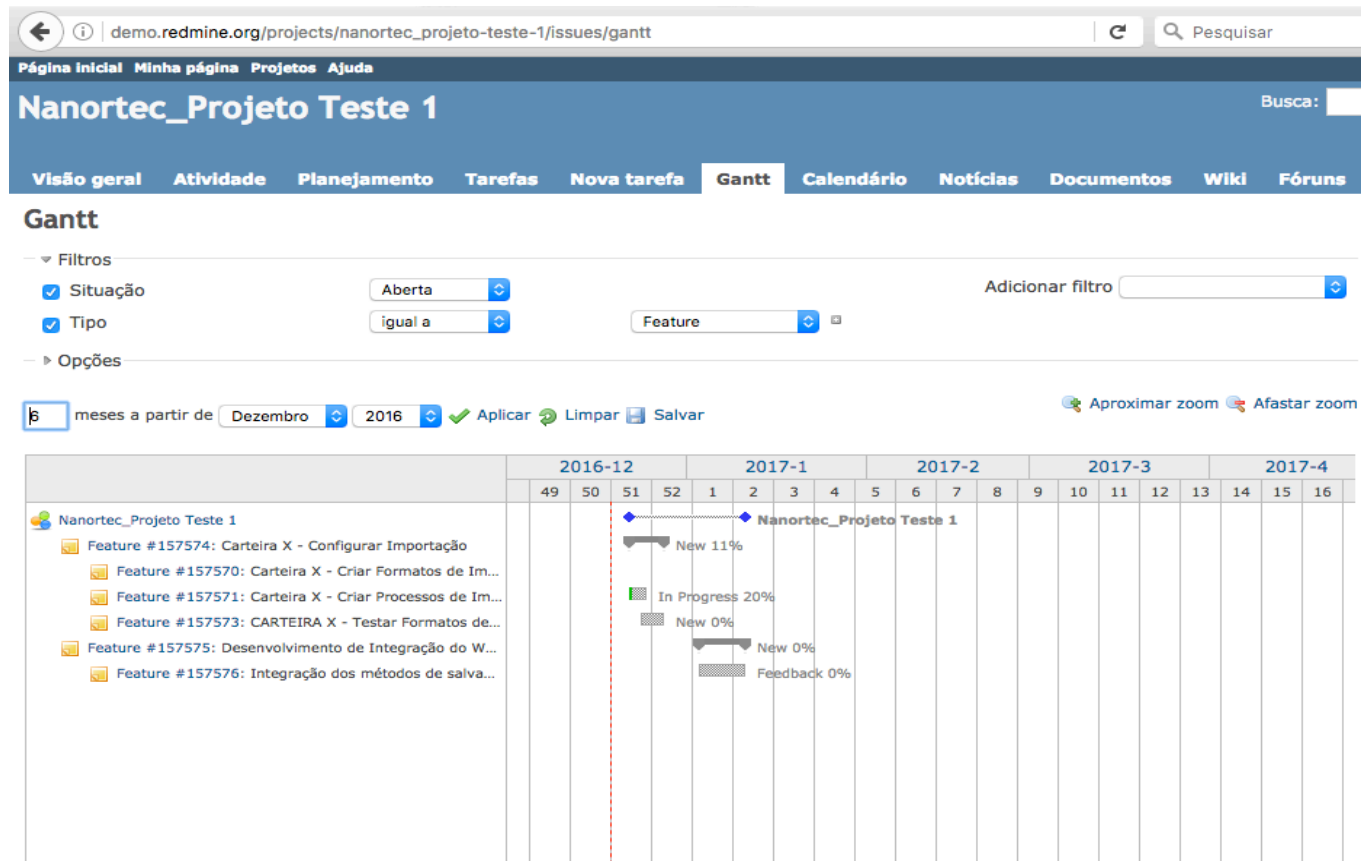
demo.redmine.org/projects/nanortec_projeto-teste-1/issues/gantt

Pesquisar

Página inicial Minha página Projetos Ajuda

Nanortec_Projeto Teste 1

Busca:

Visão geral Atividade Planejamento Tarefas Nova tarefa Gantt Calendário Notícias Documentos Wiki Fóruns

Gantt

Filtros

Situação Aberta

Tipo igual a Feature

Adicionar filtro

Opções

6 meses a partir de Dezembro 2016 Aplicar Limpar Salvar

Aproximar zoom Afastar zoom

| | 2016-12 | | | | 2017-1 | | | | | 2017-2 | | | | 2017-3 | | | | | 2017-4 | | |
|---|---|---|---|---|---|---|---|---|---|---|---|---|---|---|---|---|---|---|---|---|---|
| | 49 | 50 | 51 | 52 | 1 | 2 | 3 | 4 | 5 | 6 | 7 | 8 | 9 | 10 | 11 | 12 | 13 | 14 | 15 | 16 |

Nanortec_Projeto Teste 1
Feature #157574: Carteira X - Configurar Importação
Feature #157570: Carteira X - Criar Formatos de Im...
Feature #157571: Carteira X - Criar Processos de Im...
Feature #157573: CARTEIRA X - Testar Formatos de...
Feature #157575: Desenvolvimento de Integração do W...
Feature #157576: Integração dos métodos de salva...

Nanortec_Projeto Teste 1
New 11%
In Progress 20%
New 0%
New 0%
Feedback 0%